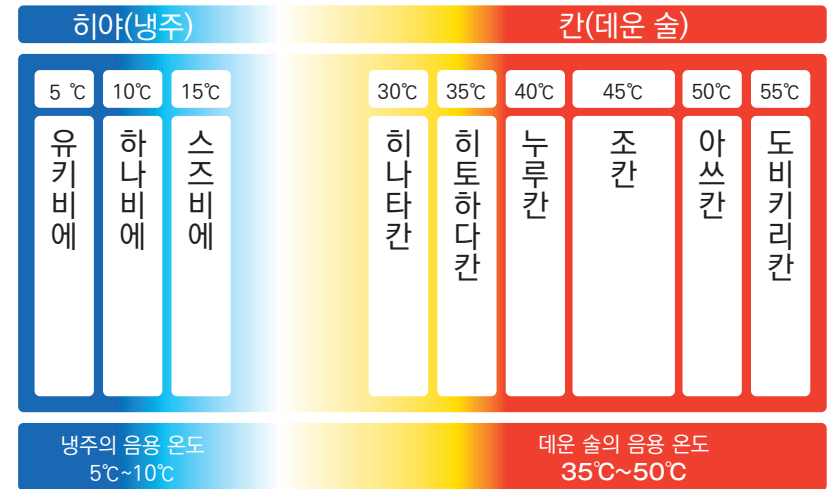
히야(냉주)

칸(데운 술)

5 ℃

10℃

15℃

30℃

35℃

40℃

45℃

50℃

55℃

유키비에

하나비에

스즈비에

히나타칸

히토하다칸

누루칸

조칸

아쓰칸

도비키리칸

냉주의 음용 온도
5℃~10℃

데운 술의 음용 온도
35℃~50℃